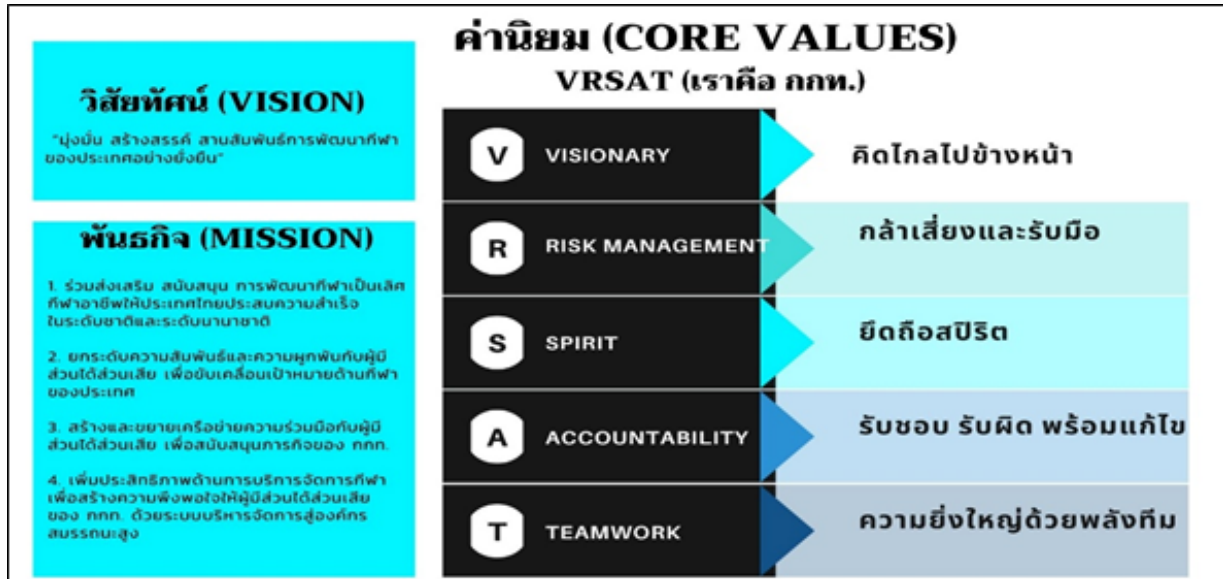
วิสัยทัศน์ (VISION)

"มุ่งมั่น สร้างสรรค์ สานสัมพันธ์การพัฒนากีฬาของประเทศอย่างยั่งยืน"

พันธกิจ (MISSION)

1. ร่วมส่งเสริม สนับสนุน การพัฒนากีฬาเป็นเลิศ กีฬาอาชีพให้ประเทศไทยประสบความสำเร็จในระดับชาติและระดับนานาชาติ

2. ยกระดับความสัมพันธ์และความผูกพันกับผู้มีส่วนได้ส่วนเสีย เพื่อขับเคลื่อนเป้าหมายด้านกีฬาของประเทศ

3. สร้างและขยายเครือข่ายความร่วมมือกับผู้มีส่วนได้ส่วนเสีย เพื่อสนับสนุนภารกิจของ กกท.

4. เพิ่มประสิทธิภาพด้านการบริการจัดการกีฬาเพื่อสร้างความพึงพอใจให้ผู้มีส่วนได้ส่วนเสียของ กกท. ด้วยระบบบริหารจัดการสู่องค์กรสมรรถนะสูง

ค่านิยม (CORE VALUES)

VRSAT (เราคือ กกท.)

| | | |
|---|---|---|
| V | VISIONARY | คิดไกลไปข้างหน้า |
| R | RISK MANAGEMENT | กล้าเสี่ยงและรับมือ |
| S | SPIRIT | ยึดถือสปิริต |
| A | ACCOUNTABILITY | รับชอบ รับผิด พร้อมแก้ไข |
| T | TEAMWORK | ความยิ่งใหญ่ด้วยพลังทีม |